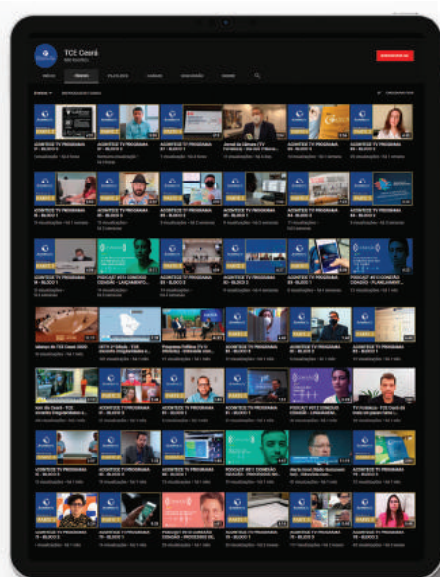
TCE Ceará

ACONTECE TV PROGRAMA

ACONTECE TV PROGRAMA

ACONTECE TV PROGRAMA

ACONTECE TV PROGRAMA

ACONTECE TV PROGRAMA

PODCAST

PODCAST

ACONTECE TV PROGRAMA

ACONTECE TV PROGRAMA

ACONTECE TV PROGRAMA

ACONTECE TV PROGRAMA

PODCAST

ACONTECE TV PROGRAMA

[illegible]